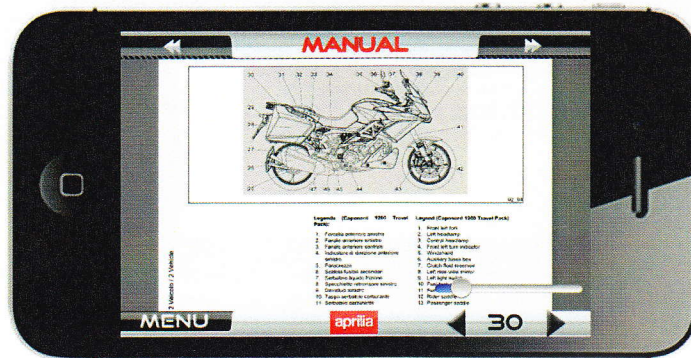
MANUAL

30 31 32 33 34 35 36 37 38 39 40

Legenda (Caponord 1200 Travel Pack):
1. Forcella anteriore sinistra
2. Faro anteriore sinistro
3. Fanale anteriore centrale
4. Indicatore di direzione anteriore sinistro
5. Parabrezza
6. Serbatoio liquido anteriore
7. Serbatoio liquido freno
8. Specchietto retrovisore sinistro
9. Deviatore sinistro
10. Tappo serbatoio carburante
11. Serbatoio carburante

Legend (Caponord 1200 Travel Pack)
1. Front left fork
2. Left headlamp
3. Central headlamp
4. Front left turn indicator
5. Windshield
6. Auxiliary fuse box
7. Clutch fluid reservoir
8. Left rear view mirror
9. Left light switch
10. Fuel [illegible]
11. Fuel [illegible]
12. Rider saddle
13. Passenger saddle

2 Veicolo / 2 Vehicle

MENU

aprilia

30